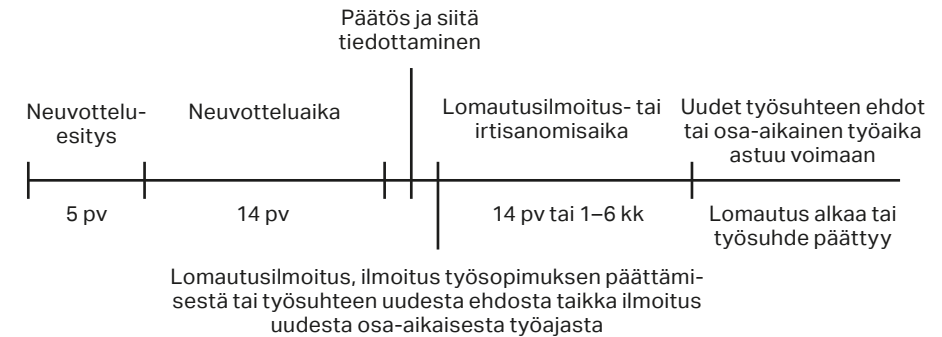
Päätös ja siitä tiedottaminen

Neuvotteluesitys

Neuvotteluaika

Lomautusilmoitus- tai irtisanomisaika

Uudet työsuhteen ehdot tai osa-aikainen työaika astuu voimaan

5 pv

14 pv

14 pv tai 1–6 kk

Lomautus alkaa tai työsuhde päättyy

Lomautusilmoitus, ilmoitus työsopimuksen päättämisestä tai työsuhteen uudesta ehdosta taikka ilmoitus uudesta osa-aikaisesta työajasta